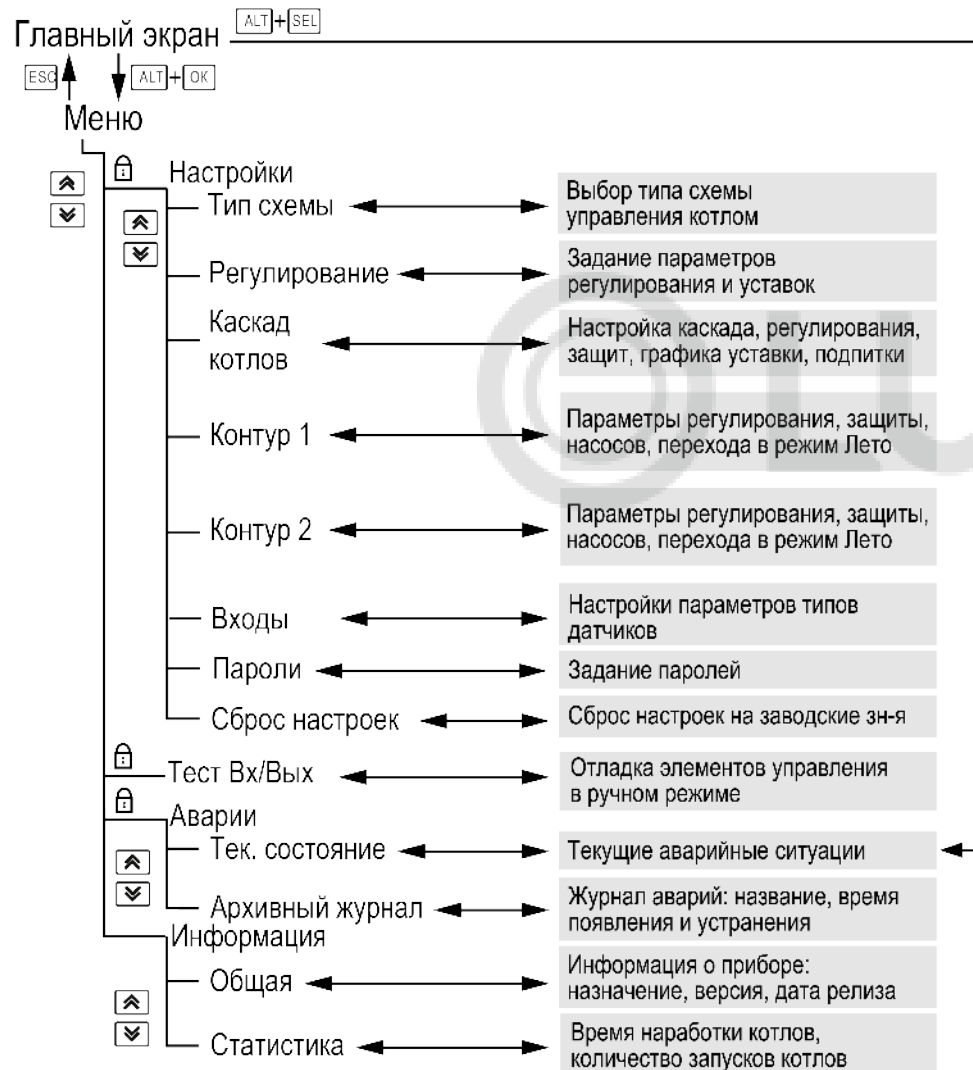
Главный экран ALT+SEL

ESC ALT+OK

Меню

Настройки

Тип схемы

Выбор типа схемы управления котлом

Регулирование

Задание параметров регулирования и уставок

Каскад котлов

Настройка каскада, регулирования, защит, графика уставки, подпитки

Контур 1

Параметры регулирования, защиты, насосов, перехода в режим Лето

Контур 2

Параметры регулирования, защиты, насосов, перехода в режим Лето

Входы

Настройки параметров типов датчиков

Пароли

Задание паролей

Сброс настроек

Сброс настроек на заводские зн-я

Тест Вх/Вых

Отладка элементов управления в ручном режиме

Аварии

Тек. состояние

Текущие аварийные ситуации

Архивный журнал

Журнал аварий: название, время появления и устранения

Информация

Общая

Информация о приборе: назначение, версия, дата релиза

Статистика

Время наработки котлов, количество запусков котлов